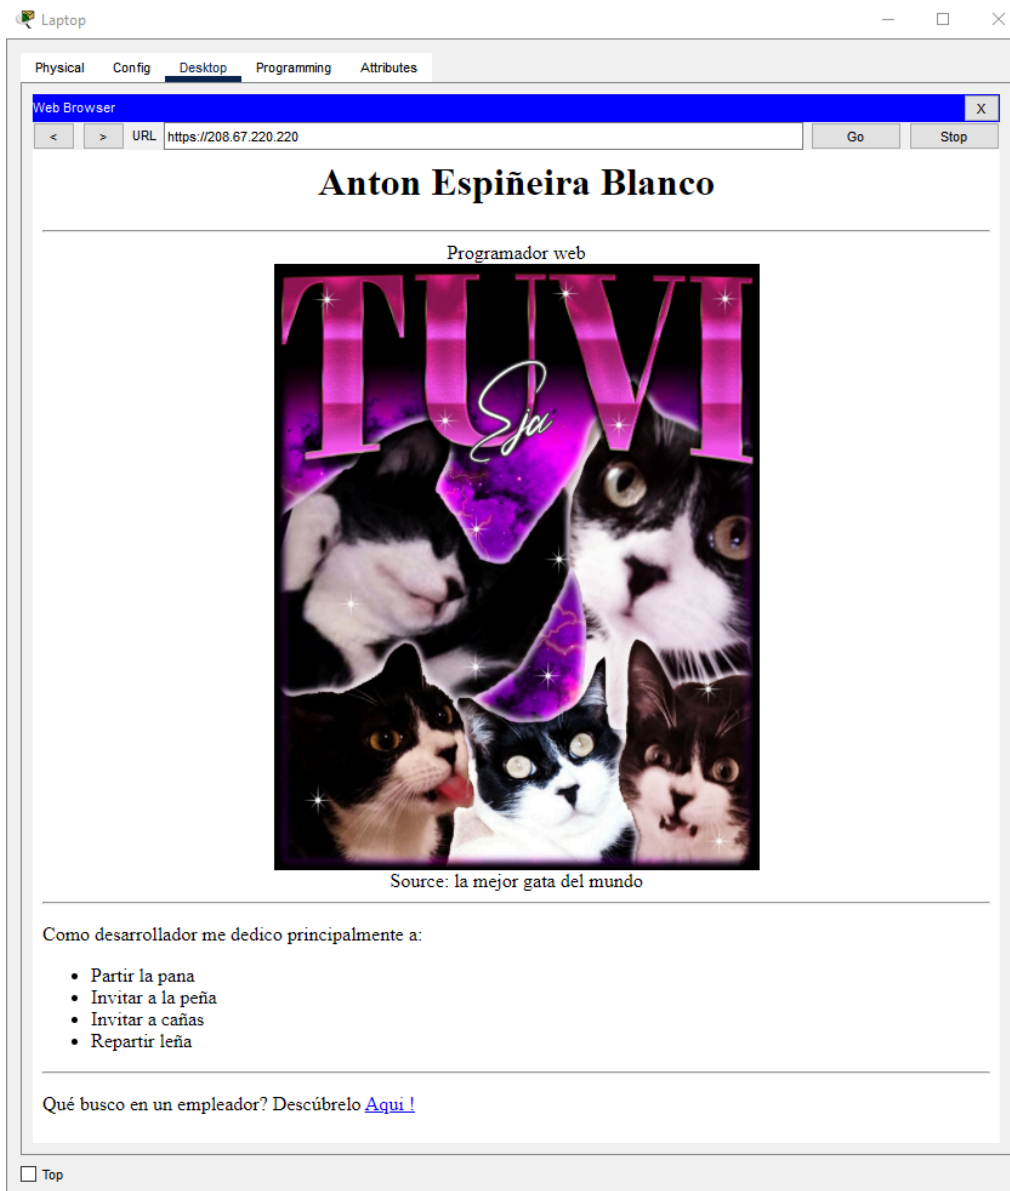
Laptop

Physical Config Desktop Programming Attributes

Web Browser X

< > URL https://208.67.220.220 Go Stop

Anton Espiñeira Blanco

Programador web

TUVI

Eja

Source: la mejor gata del mundo

Como desarrollador me dedico principalmente a:

- Partir la pana
- Invitar a la peña
- Invitar a cañas
- Repartir leña

Qué busco en un empleador? Descúbrelo Aqui !

Top